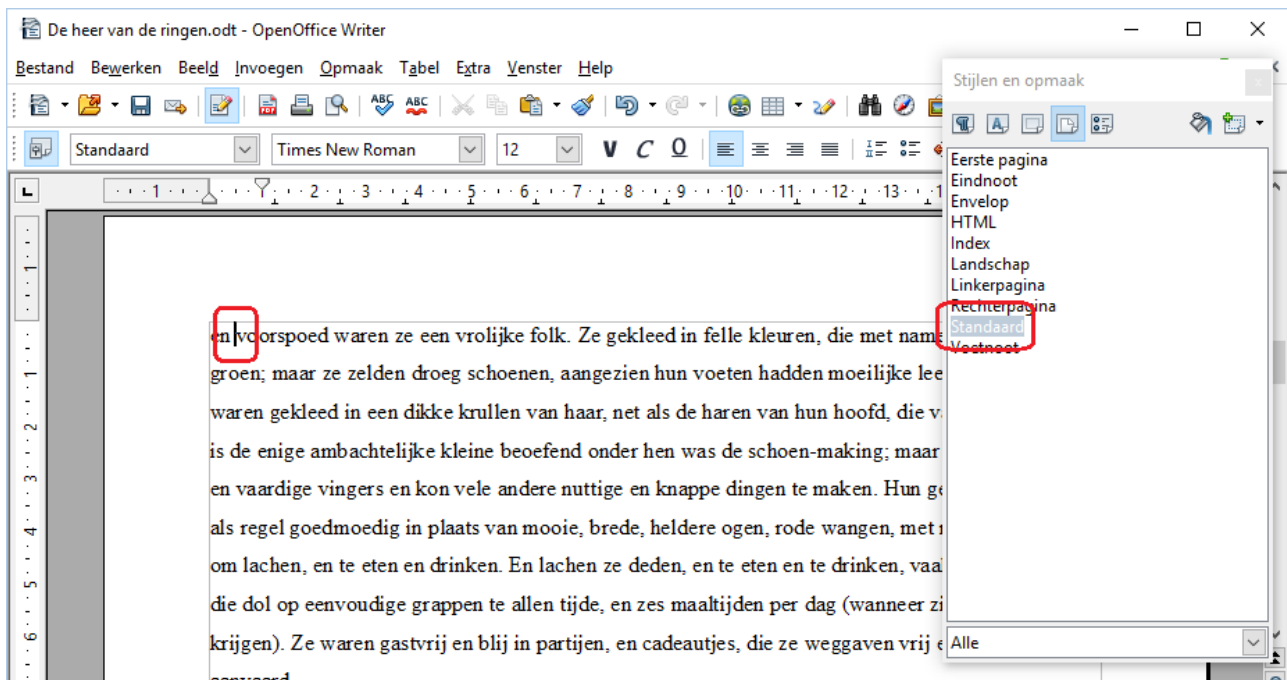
De heer van de ringen.odt - OpenOffice Writer

Bestand Bewerken Beeld Invoegen Opmaak Tabel Extra Venster Help

Standaard Times New Roman 12

Stijlen en opmaak

Eerste pagina
Eindnoot
Envelop
HTML
Index
Landschap
Linkerpagina
Rechterpagina
Standaard
Voetnoot

Alle

en voorspoed waren ze een vrolijke folk. Ze gekleed in felle kleuren, die met name groen; maar ze zelden droeg schoenen, aangezien hun voeten hadden moeilijke lee waren gekleed in een dikke krullen van haar, net als de haren van hun hoofd, die v is de enige ambachtelijke kleine beoefend onder hen was de schoen-making; maar en vaardige vingers en kon vele andere nuttige en knappe dingen te maken. Hun ge als regel goedmoedig in plaats van mooie, brede, heldere ogen, rode wangen, met om lachen, en te eten en drinken. En lachen ze deden, en te eten en te drinken, vaa die dol op eenvoudige grappen te allen tijde, en zes maaltijden per dag (wanneer zi krijgen). Ze waren gastvrij en blij in partijen, en cadeautjes, die ze weggaven vrij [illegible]